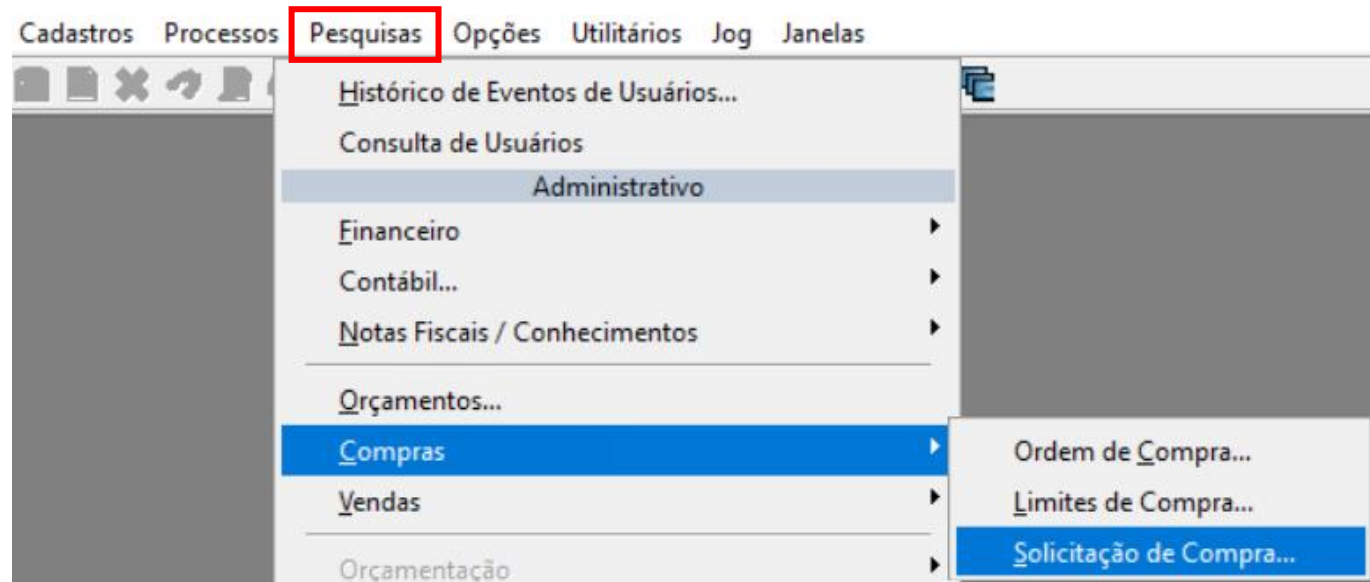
Cadastros Processos Pesquisas Opções Utilitários Jog Janelas

Histórico de Eventos de Usuários...
Consulta de Usuários
Administrativo
Financeiro
Contábil...
Notas Fiscais / Conhecimentos
Orçamentos...
Compras
Vendas
Orçamentação

Ordem de Compra...
Limites de Compra...
Solicitação de Compra...